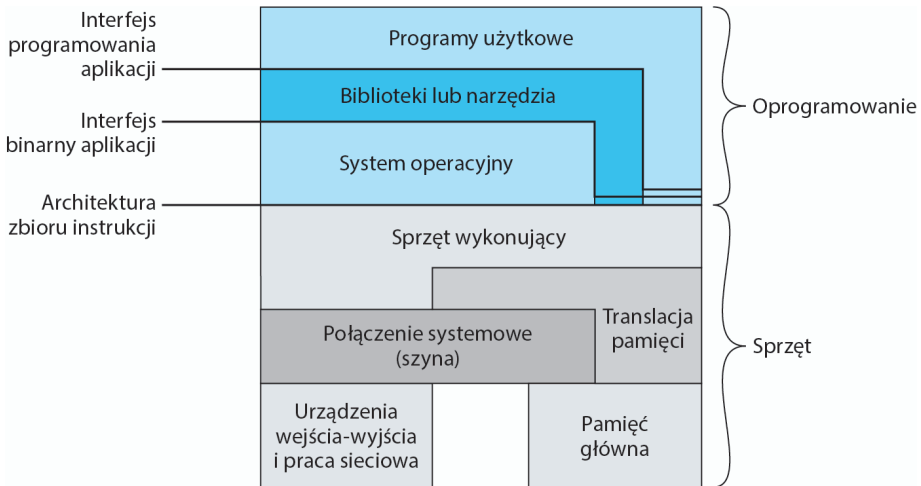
Interfejs programowania aplikacji

Interfejs binarny aplikacji

Architektura zbioru instrukcji

Programy użytkowe

Biblioteki lub narzędzia

System operacyjny

Oprogramowanie

Sprzęt wykonujący

Translacja pamięci

Połączenie systemowe (szyna)

Sprzęt

Urządzenia wejścia-wyjścia i praca sieciowa

Pamięć główna